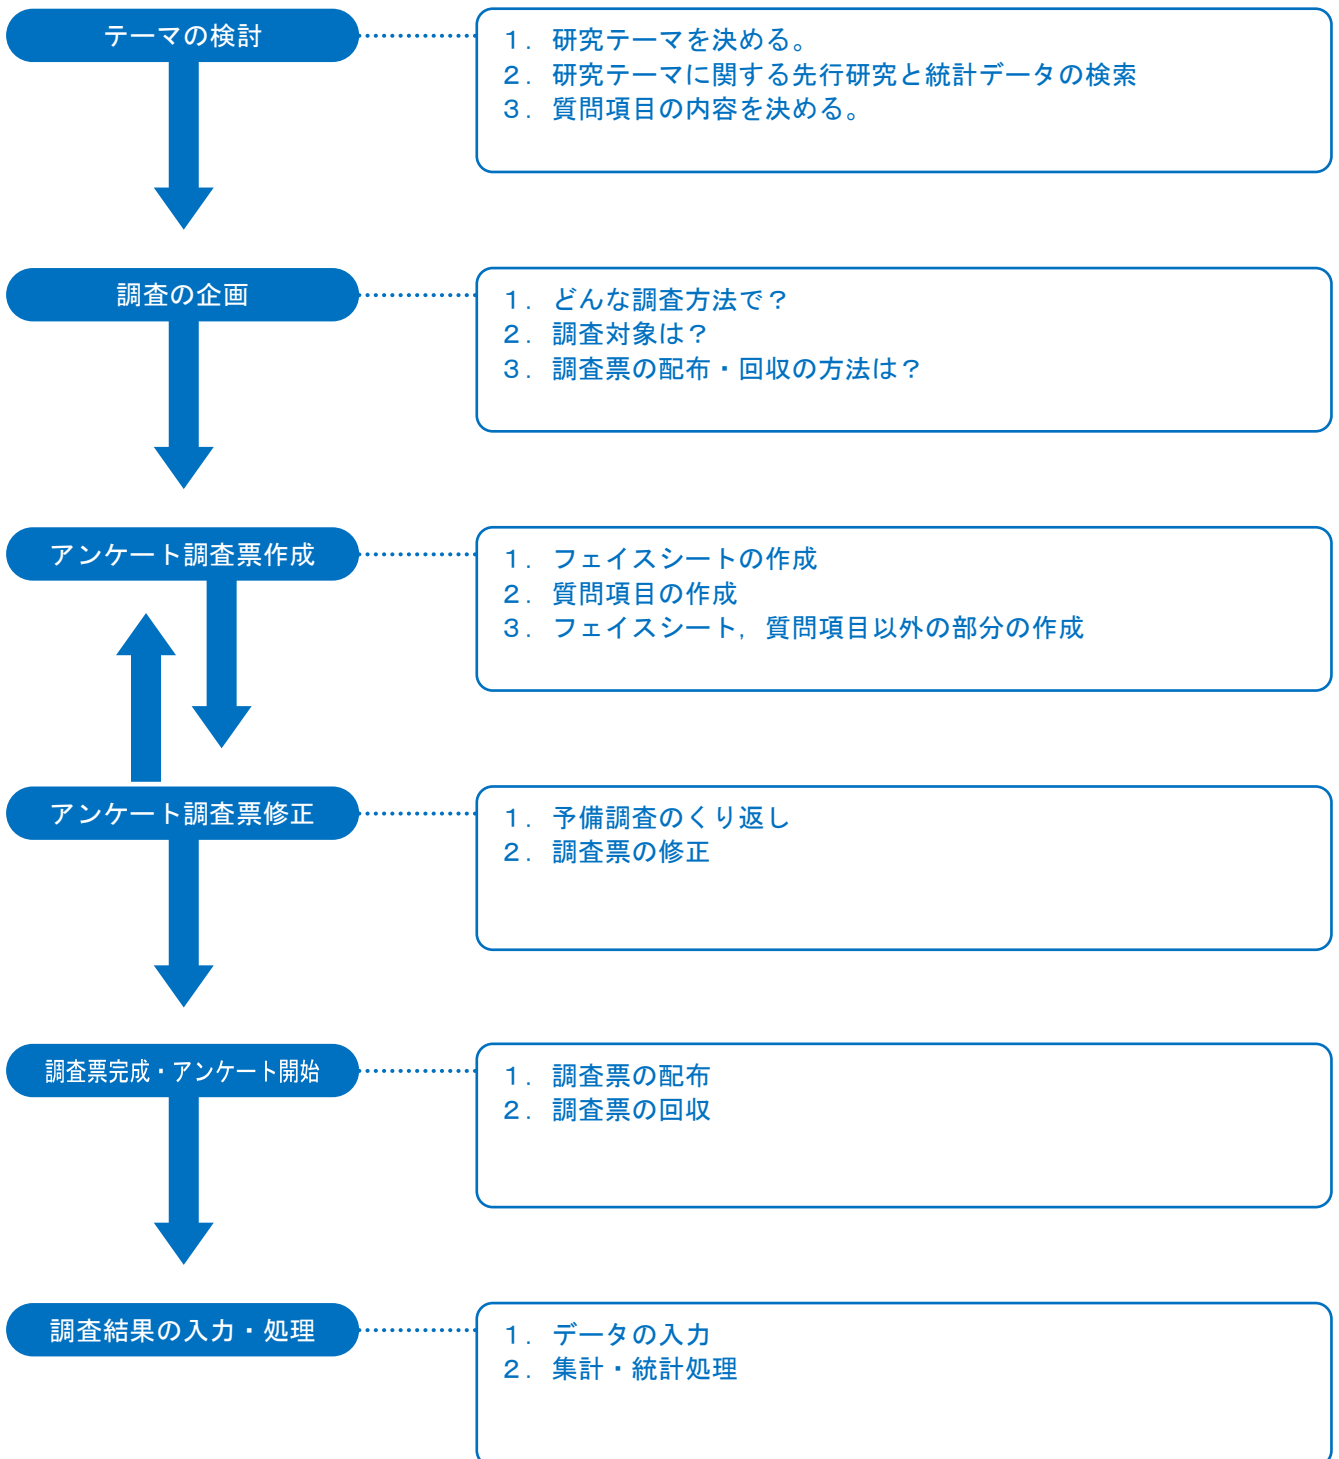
テーマの検討

1．研究テーマを決める。
2．研究テーマに関する先行研究と統計データの検索
3．質問項目の内容を決める。

調査の企画

1．どんな調査方法で？
2．調査対象は？
3．調査票の配布・回収の方法は？

アンケート調査票作成

1．フェイスシートの作成
2．質問項目の作成
3．フェイスシート，質問項目以外の部分の作成

アンケート調査票修正

1．予備調査のくり返し
2．調査票の修正

調査票完成・アンケート開始

1．調査票の配布
2．調査票の回収

調査結果の入力・処理

1．データの入力
2．集計・統計処理